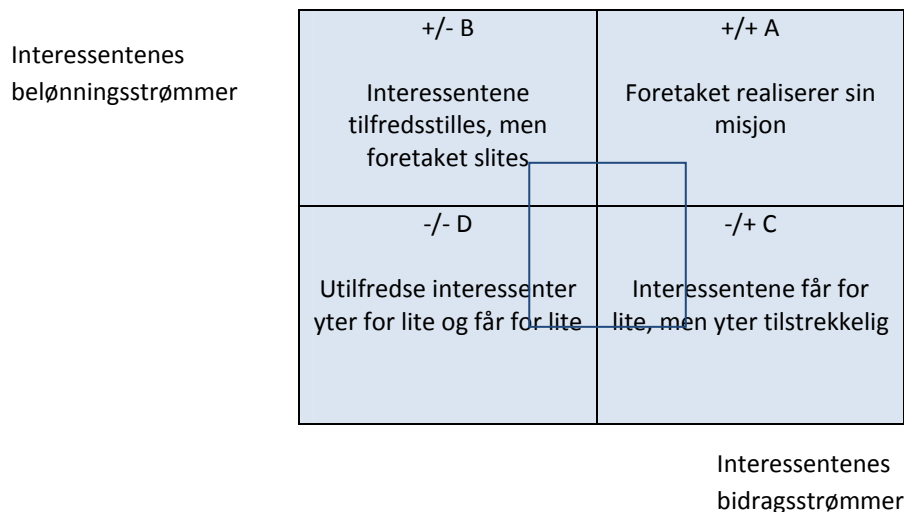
Interessentenes belønningsstrømmer

| +/- B<br><br>Interessentene tilfredsstilles, men foretaket slites | +/+ A<br><br>Foretaket realiserer sin misjon |
|---|---|
| -/- D<br><br>Utilfredse interessenter yter for lite og får for lite | -/+ C<br><br>Interessentene får for lite, men yter tilstrekkelig |

Interessentenes bidragsstrømmer